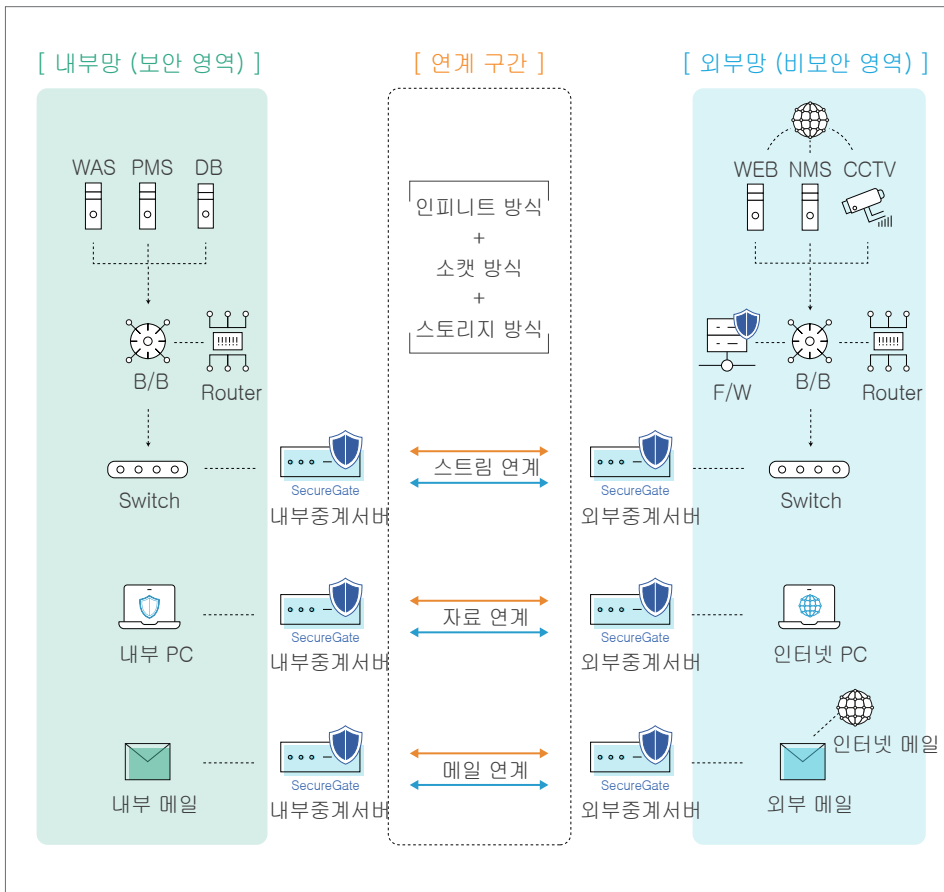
[ 내부망 (보안 영역) ]

[ 연계 구간 ]

[ 외부망 (비보안 영역) ]

WAS PMS DB

B/B

Router

Switch

내부 PC

내부 메일

SecureGate
내부중계서버

SecureGate
내부중계서버

SecureGate
내부중계서버

인피니트 방식
+
소캣 방식
+
스토리지 방식

스트림 연계

자료 연계

메일 연계

WEB NMS CCTV

F/W

B/B

Router

Switch

SecureGate
외부중계서버

SecureGate
외부중계서버

SecureGate
외부중계서버

인터넷 PC

인터넷 메일

외부 메일